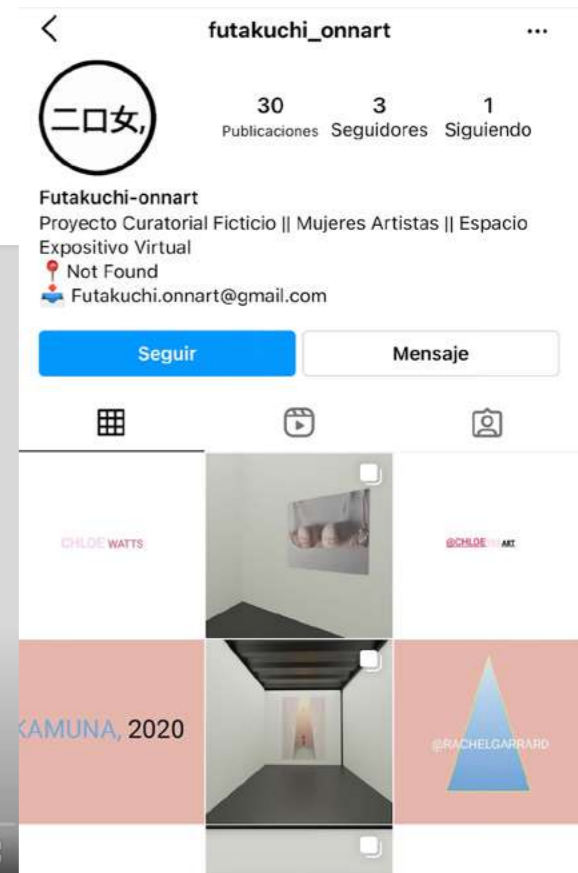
futakuchi_onnart

二口女,

30 Publicaciones
3 Seguidores
1 Siguiendo

Futakuchi-onnart
Proyecto Curatorial Ficticio || Mujeres Artistas || Espacio Expositivo Virtual
📍 Not Found
📥 Futakuchi.onnart@gmail.com

Seguir
Mensaje

CHLOE WATTS

@CHLOE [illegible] ART

KAMUNA, 2020

@RACHELGARRARD